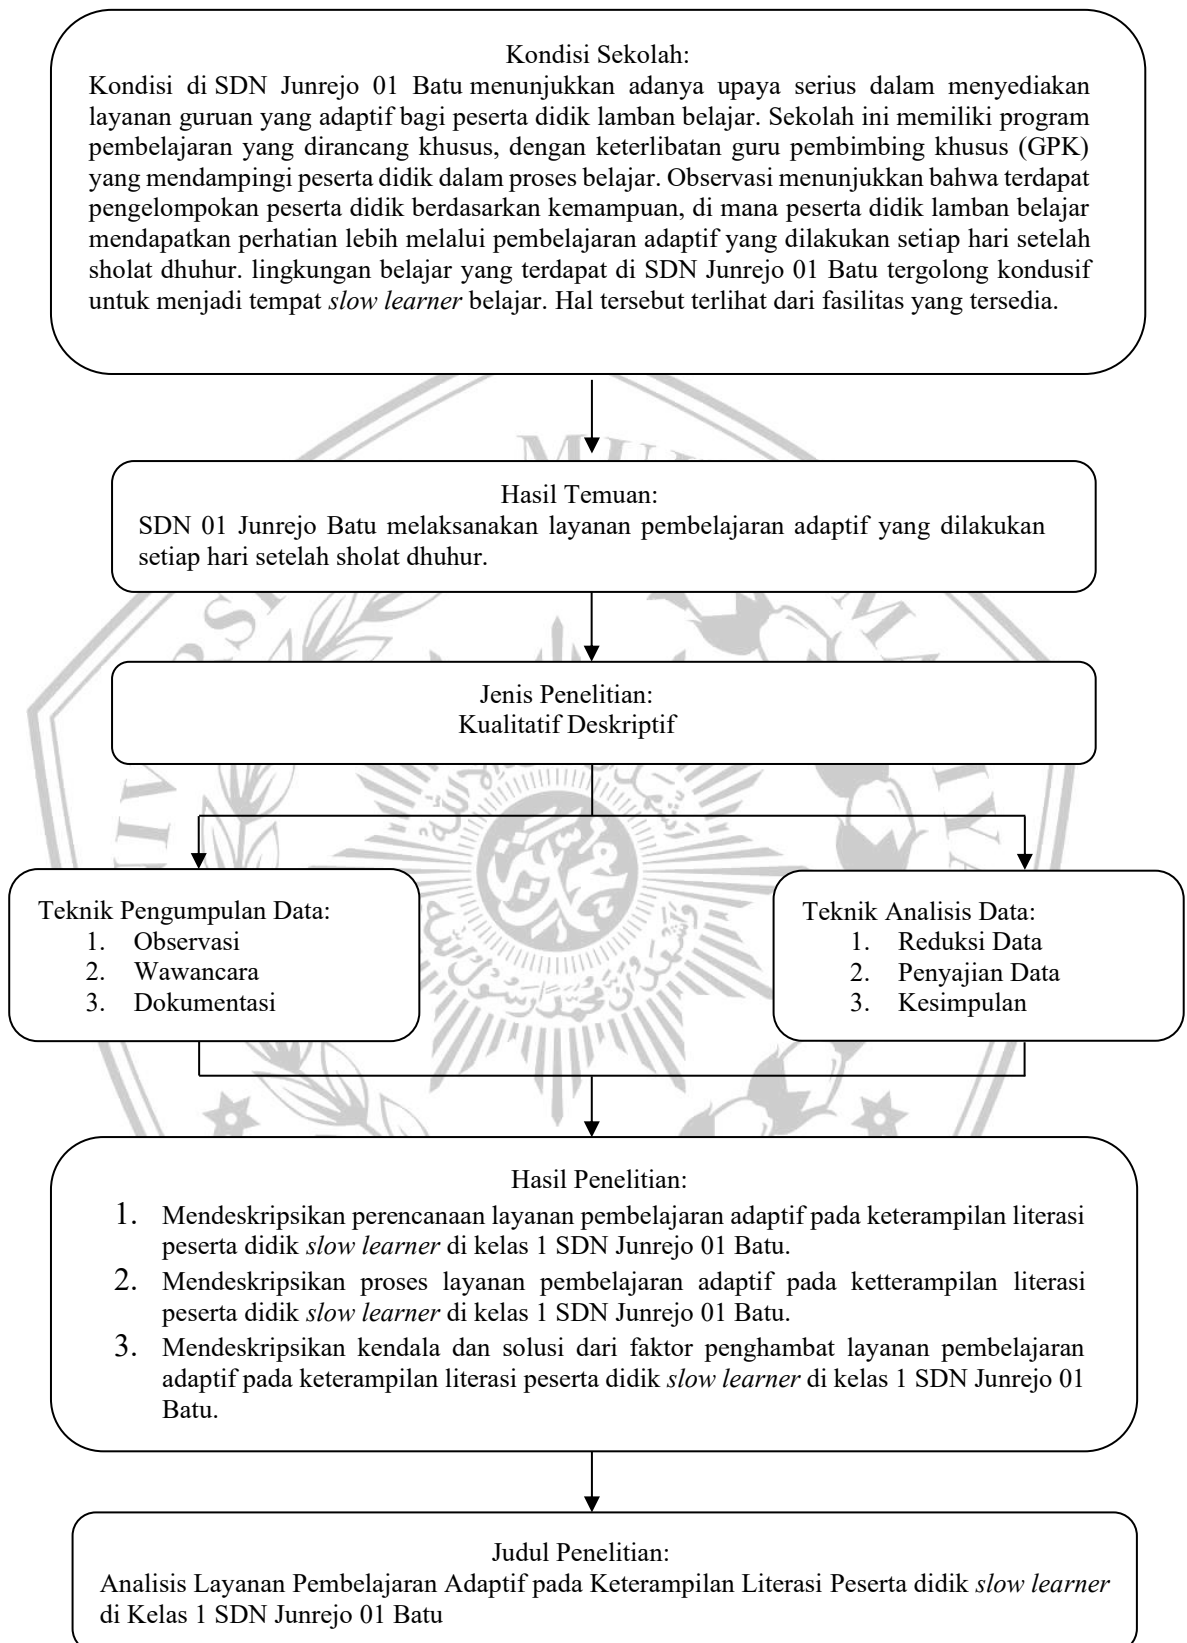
Kondisi Sekolah:
Kondisi di SDN Junrejo 01 Batu menunjukkan adanya upaya serius dalam menyediakan layanan guruan yang adaptif bagi peserta didik lamban belajar. Sekolah ini memiliki program pembelajaran yang dirancang khusus, dengan keterlibatan guru pembimbing khusus (GPK) yang mendampingi peserta didik dalam proses belajar. Observasi menunjukkan bahwa terdapat pengelompokan peserta didik berdasarkan kemampuan, di mana peserta didik lamban belajar mendapatkan perhatian lebih melalui pembelajaran adaptif yang dilakukan setiap hari setelah sholat dhuhur. lingkungan belajar yang terdapat di SDN Junrejo 01 Batu tergolong kondusif untuk menjadi tempat *slow learner* belajar. Hal tersebut terlihat dari fasilitas yang tersedia.

Hasil Temuan:
SDN 01 Junrejo Batu melaksanakan layanan pembelajaran adaptif yang dilakukan setiap hari setelah sholat dhuhur.

Jenis Penelitian:
Kualitatif Deskriptif

Teknik Pengumpulan Data:
1. Observasi
2. Wawancara
3. Dokumentasi

Teknik Analisis Data:
1. Reduksi Data
2. Penyajian Data
3. Kesimpulan

Hasil Penelitian:
1. Mendeskripsikan perencanaan layanan pembelajaran adaptif pada keterampilan literasi peserta didik *slow learner* di kelas 1 SDN Junrejo 01 Batu.
2. Mendeskripsikan proses layanan pembelajaran adaptif pada ketterampilan literasi peserta didik *slow learner* di kelas 1 SDN Junrejo 01 Batu.
3. Mendeskripsikan kendala dan solusi dari faktor penghambat layanan pembelajaran adaptif pada keterampilan literasi peserta didik *slow learner* di kelas 1 SDN Junrejo 01 Batu.

Judul Penelitian:
Analisis Layanan Pembelajaran Adaptif pada Keterampilan Literasi Peserta didik *slow learner* di Kelas 1 SDN Junrejo 01 Batu